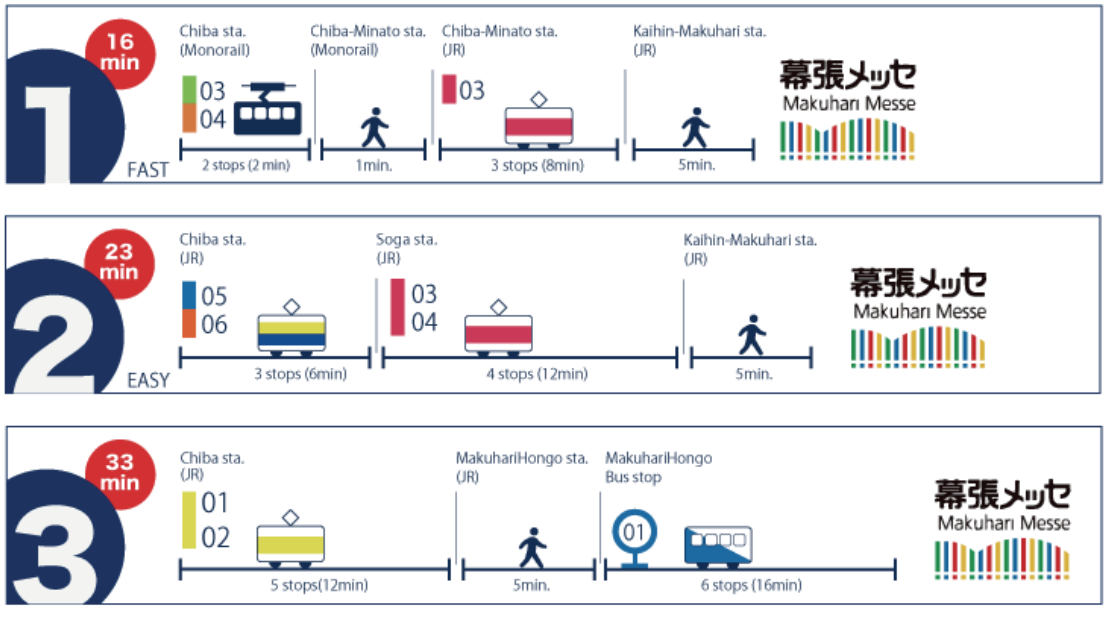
16 min
1
FAST
Chiba sta. (Monorail)
03
04
2 stops (2 min)
Chiba-Minato sta. (Monorail)
1min.
Chiba-Minato sta. (JR)
03
3 stops (8min)
Kaihin-Makuhari sta. (JR)
5min.
幕張メッセ
Makuhari Messe

23 min
2
EASY
Chiba sta. (JR)
05
06
3 stops (6min)
Soga sta. (JR)
03
04
4 stops (12min)
Kaihin-Makuhari sta. (JR)
5min.
幕張メッセ
Makuhari Messe

33 min
3
Chiba sta. (JR)
01
02
5 stops(12min)
MakuhariHongo sta. (JR)
5min.
MakuhariHongo Bus stop
01
6 stops (16min)
幕張メッセ
Makuhari Messe